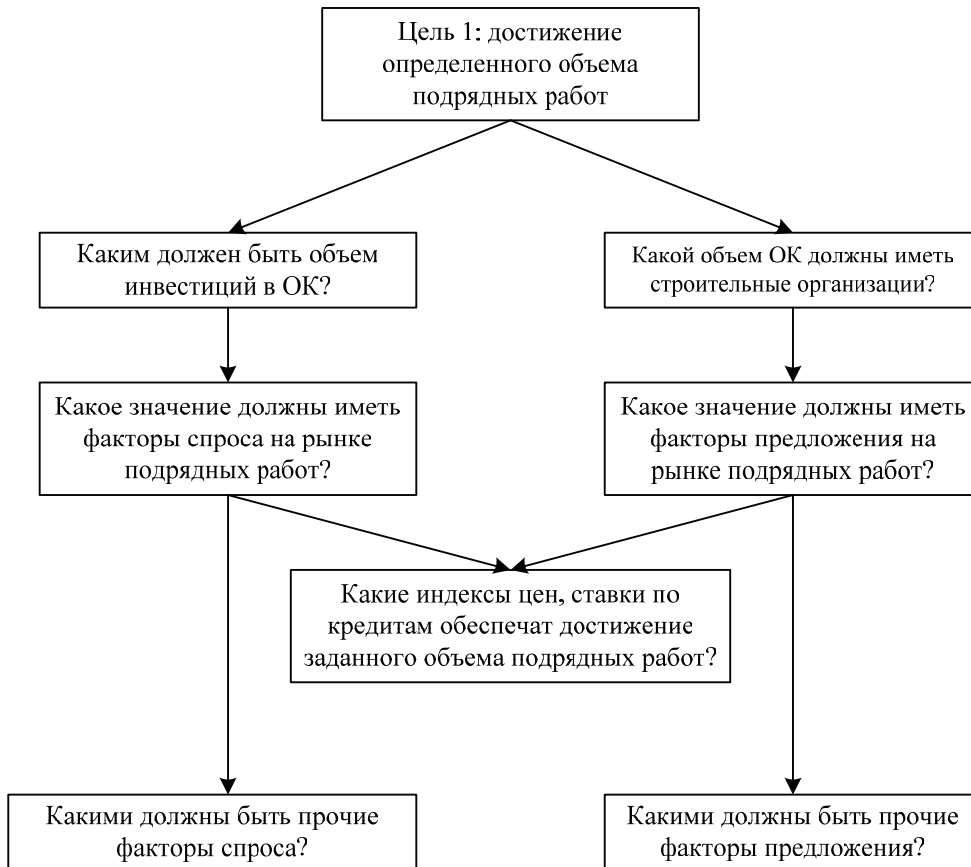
Цель 1: достижение определенного объема подрядных работ

Каким должен быть объем инвестиций в ОК?

Какой объем ОК должны иметь строительные организации?

Какое значение должны иметь факторы спроса на рынке подрядных работ?

Какое значение должны иметь факторы предложения на рынке подрядных работ?

Какие индексы цен, ставки по кредитам обеспечат достижение заданного объема подрядных работ?

Какими должны быть прочие факторы спроса?

Какими должны быть прочие факторы предложения?